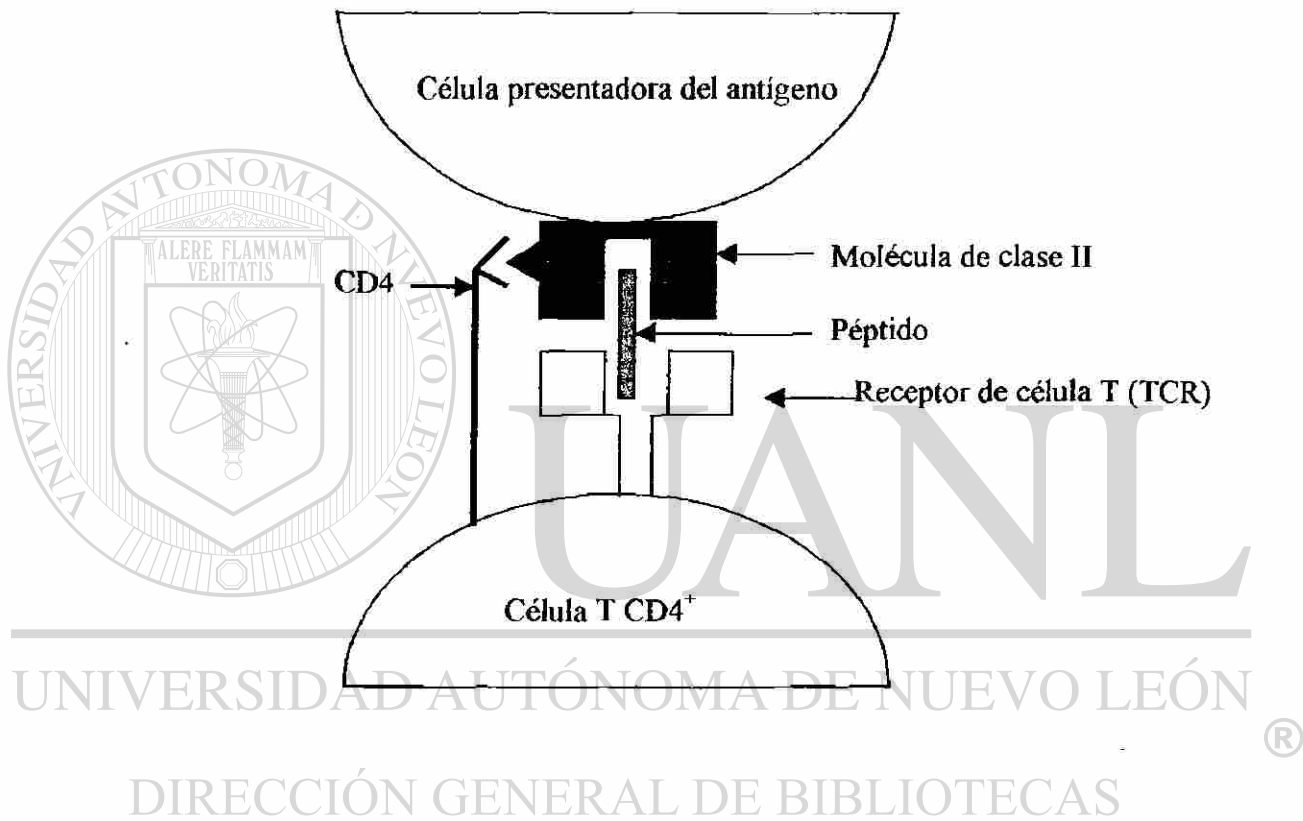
Célula presentadora del antígeno

CD4

Molécula de clase II

Péptido

Receptor de célula T (TCR)

Célula T $CD4^+$

UNIVERSIDAD AUTÓNOMA DE NUEVO LEÓN
ALERE FLAMMAM VERITATIS

UANL

UNIVERSIDAD AUTÓNOMA DE NUEVO LEÓN ®

DIRECCIÓN GENERAL DE BIBLIOTECAS